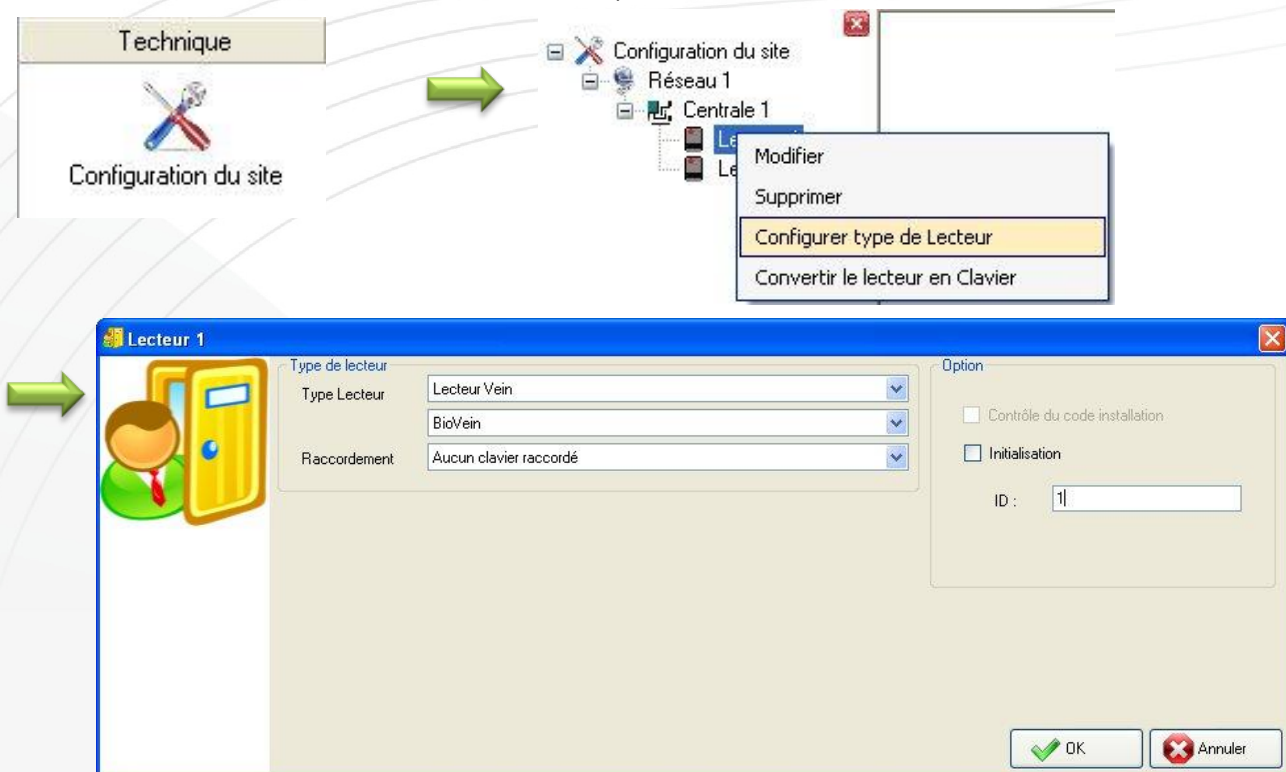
Technique

Configuration du site

Configuration du site
Réseau 1
Centrale 1
Le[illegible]
Le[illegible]

Modifier
Supprimer
Configurer type de Lecteur
Convertir le lecteur en Clavier

Lecteur 1

Type de lecteur
Type Lecteur
Lecteur Vein
BioVein
Raccordement
Aucun clavier raccordé

Option
Contrôle du code installation
Initialisation
ID :
1

OK
Annuler